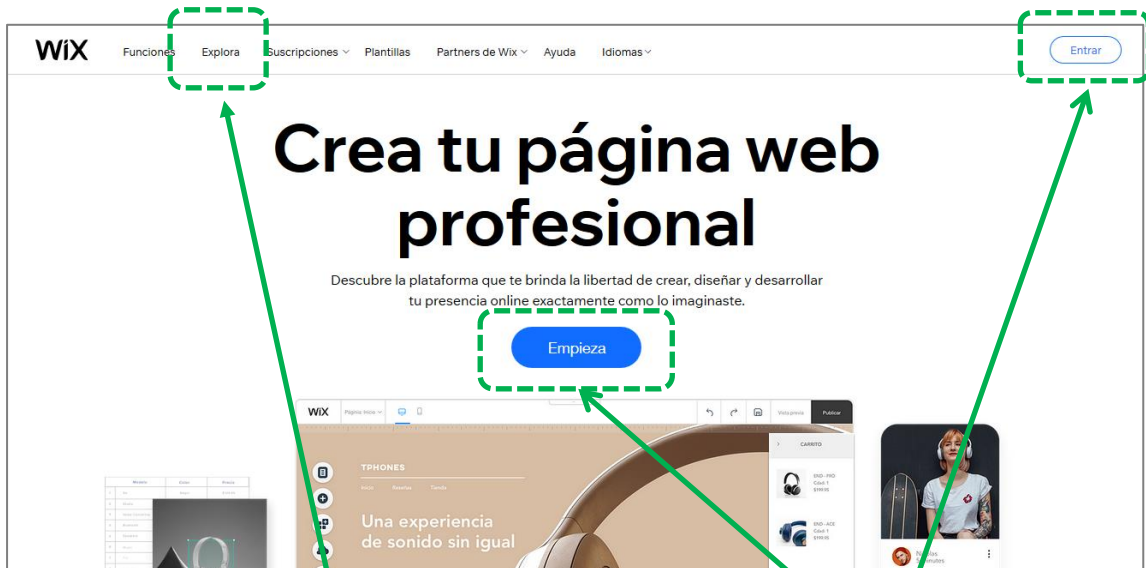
WiX Funciones Explora Suscripciones Plantillas Partners de Wix Ayuda Idiomas

Entrar

Crea tu página web profesional

Descubre la plataforma que te brinda la libertad de crear, diseñar y desarrollar tu presencia online exactamente como lo imaginaste.

Empieza

WiX Página: Inicio Vista previa Publicar

TPHONES

Inicio Estudios Tienda

Una experiencia de sonido sin igual

CARRITO

END - PRO Cant: 1 $119.95

END - ACE Cant: 1 $119.95

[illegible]